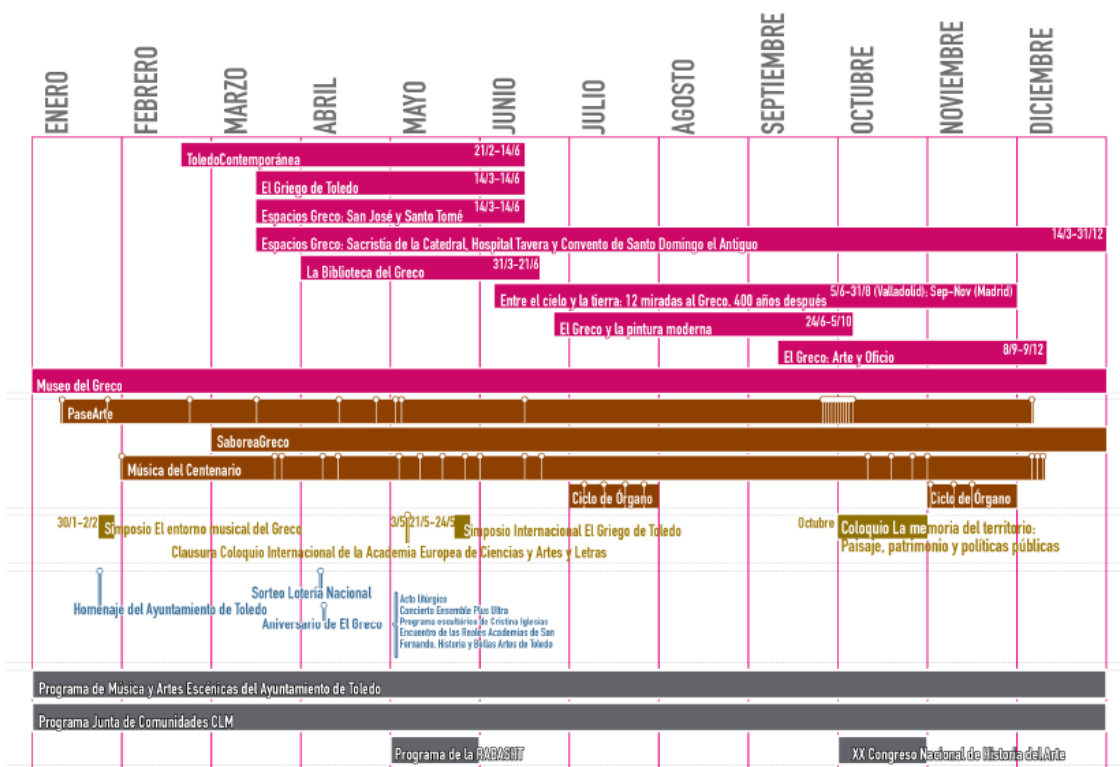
ENERO FEBRERO MARZO ABRIL MAYO JUNIO JULIO AGOSTO SEPTIEMBRE OCTUBRE NOVIEMBRE DICIEMBRE

ToledoContemporánea 21/2–14/6

El Griego de Toledo 14/3–14/6

Espacios Greco: San José y Santo Tomé 14/3–14/6

Espacios Greco: Sacristía de la Catedral, Hospital Tavera y Convento de Santo Domingo el Antiguo 14/3–31/12

La Biblioteca del Greco 31/3–21/6

Entre el cielo y la tierra: 12 miradas al Greco. 400 años después 5/6–31/8 (Valladolid); Sep-Nov (Madrid)

El Greco y la pintura moderna 24/6–5/10

El Greco: Arte y Oficio 8/9–9/12

Museo del Greco

PaseArte

SaboreaGreco

Música del Centenario

Ciclo de Órgano

Ciclo de Órgano

30/1–2/2 Simposio El entorno musical del Greco

3/5 21/5–24/5 Simposio Internacional El Griego de Toledo

Clausura Coloquio Internacional de la Academia Europea de Ciencias y Artes y Letras

Octubre Coloquio La memoria del territorio: Paisaje, patrimonio y políticas públicas

Homenaje del Ayuntamiento de Toledo

Sorteo Lotería Nacional

Aniversario de El Greco

Acto litúrgico
Concierto Ensemble Plus Ultra
Programa escultórico de Cristina Iglesias
Encuentro de las Reales Academias de San Fernando, Historia y Bellas Artes de Toledo

Programa de Música y Artes Escénicas del Ayuntamiento de Toledo

Programa Junta de Comunidades CLM

Programa de la RABASIT

XX Congreso Nacional de Historia del Arte